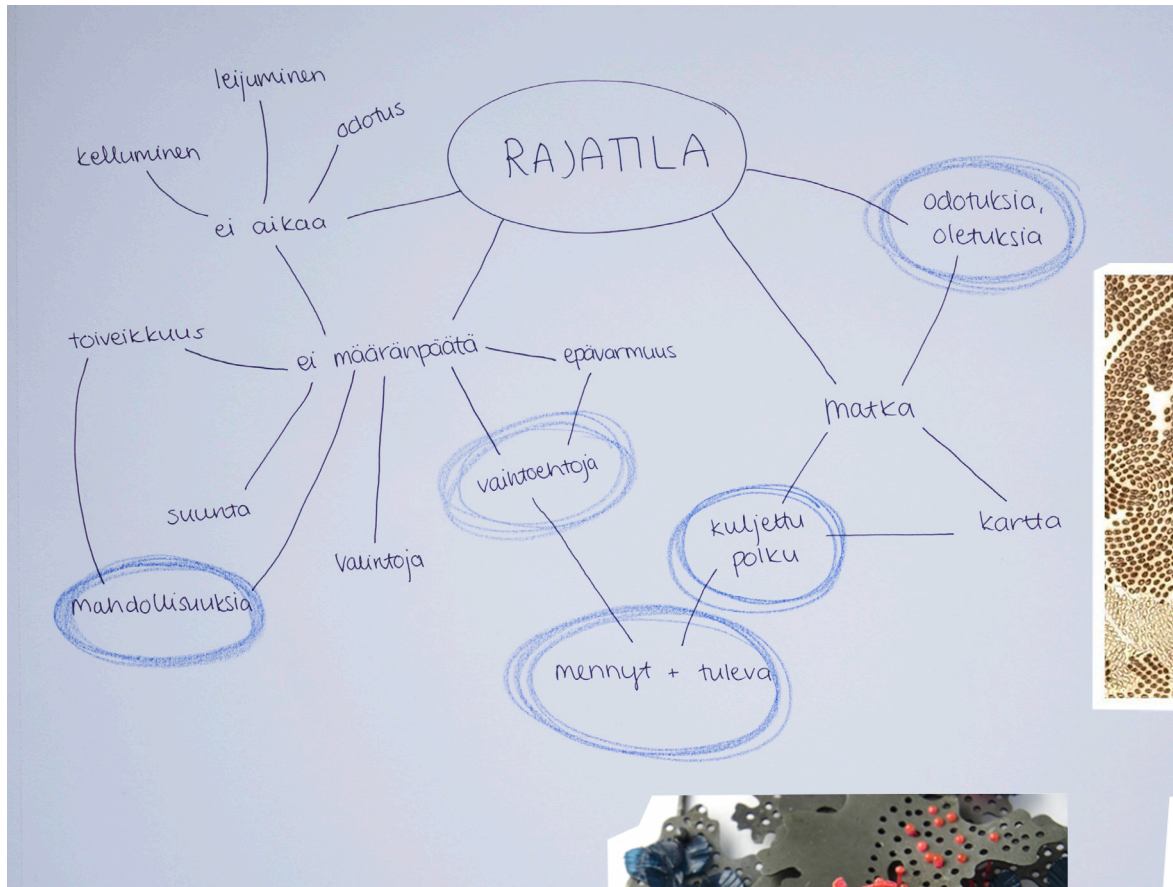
RAJATILA

leijuminen
odotus
kelluminen
ei aikaa

odotuksia, oletuksia

toiveikkuus
ei määränpäätä
epävarmuus

matka

vaihtoehtoja
suunta
valintoja
mahdollisuuksia

kuljettu polku
kartta

mennyt + tuleva